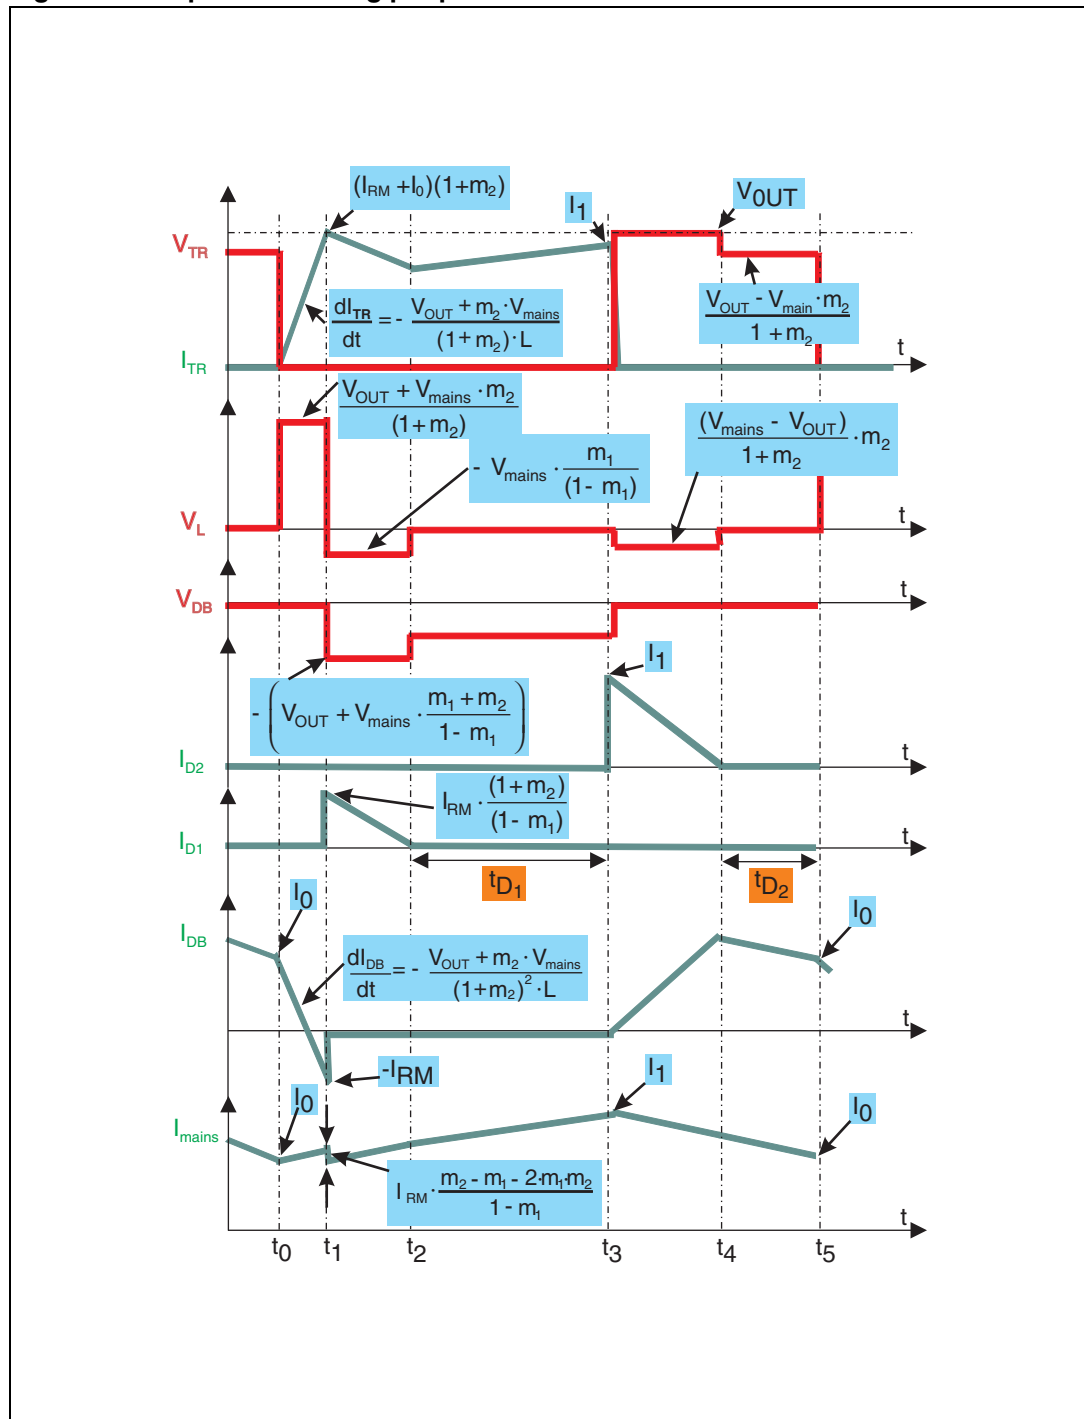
$(I_{RM}+I_0)(1+m_2)$

$I_1$

$V_{OUT}$

$V_{TR}$

$\frac{dI_{TR}}{dt}=-\frac{V_{OUT}+m_2\cdot V_{mains}}{(1+m_2)\cdot L}$

$\frac{V_{OUT}-V_{main}\cdot m_2}{1+m_2}$

$I_{TR}$

t

$\frac{V_{OUT}+V_{mains}\cdot m_2}{(1+m_2)}$

$\frac{(V_{mains}-V_{OUT})}{1+m_2}\cdot m_2$

$-V_{mains}\cdot\frac{m_1}{(1-m_1)}$

$V_L$

t

$V_{DB}$

t

$I_1$

$-\left(V_{OUT}+V_{mains}\cdot\frac{m_1+m_2}{1-m_1}\right)$

$I_{D2}$

t

$I_{RM}\cdot\frac{(1+m_2)}{(1-m_1)}$

$I_{D1}$

t

$t_{D1}$

$t_{D2}$

$I_0$

$I_0$

$I_{DB}$

$\frac{dI_{DB}}{dt}=-\frac{V_{OUT}+m_2\cdot V_{mains}}{(1+m_2)^2\cdot L}$

t

$-I_{RM}$

$I_1$

$I_0$

$I_0$

$I_{mains}$

$I_{RM}\cdot\frac{m_2-m_1-2m_1m_2}{1-m_1}$

t

$t_0$ $t_1$ $t_2$ $t_3$ $t_4$ $t_5$